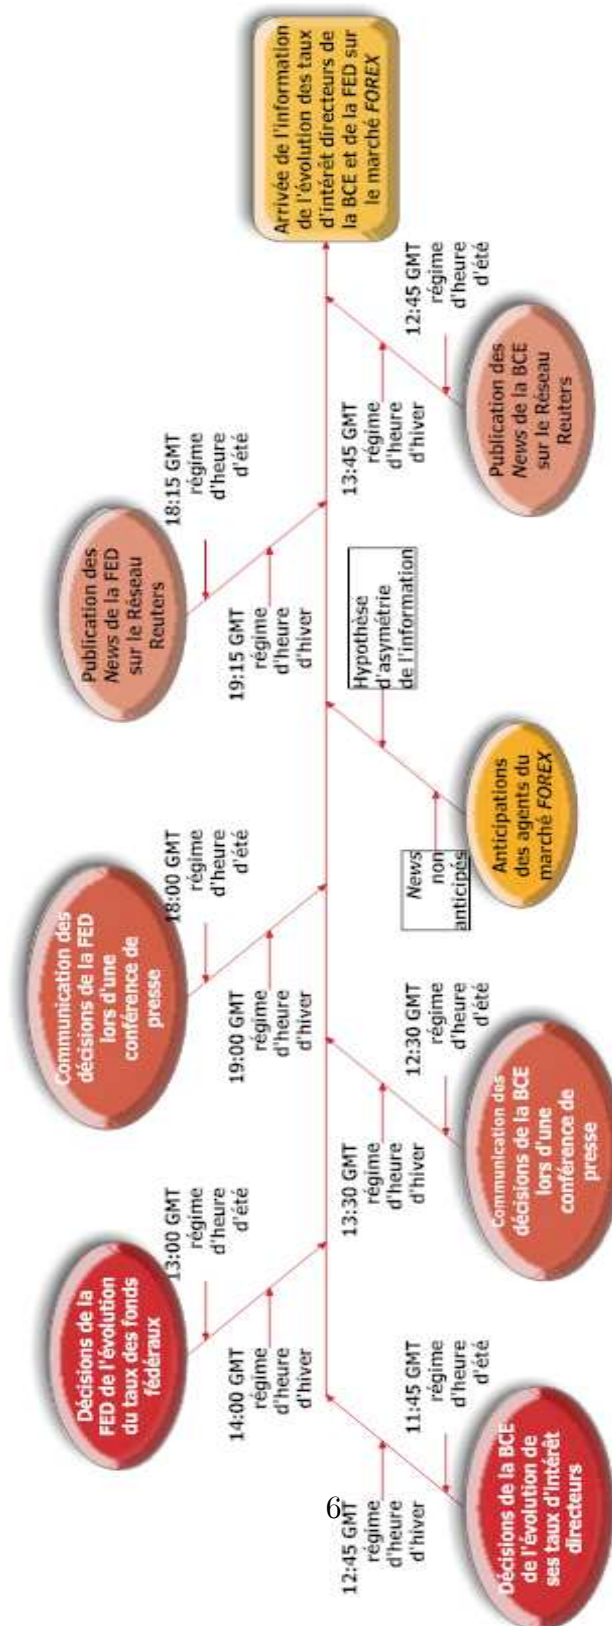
Décisions de la BCE de l'évolution de ses taux d'intérêt directeurs

12:45 GMT régime d'heure d'hiver

11:45 GMT régime d'heure d'été

Décisions de la FED de l'évolution du taux des fonds fédéraux

14:00 GMT régime d'heure d'hiver

13:00 GMT régime d'heure d'été

Communication des décisions de la BCE lors d'une conférence de presse

13:30 GMT régime d'heure d'hiver

12:30 GMT régime d'heure d'été

Communication des décisions de la FED lors d'une conférence de presse

19:00 GMT régime d'heure d'hiver

18:00 GMT régime d'heure d'été

News non anticipés

Anticipations des agents du marché FOREX

Hypothèse d'asymétrie de l'information

Publication des News de la FED sur le Réseau Reuters

19:15 GMT régime d'heure d'hiver

18:15 GMT régime d'heure d'été

Publication des News de la BCE sur le Réseau Reuters

13:45 GMT régime d'heure d'hiver

12:45 GMT régime d'heure d'été

Arrivée de l'information de l'évolution des taux d'intérêt directeurs de la BCE et de la FED sur le marché FOREX

6